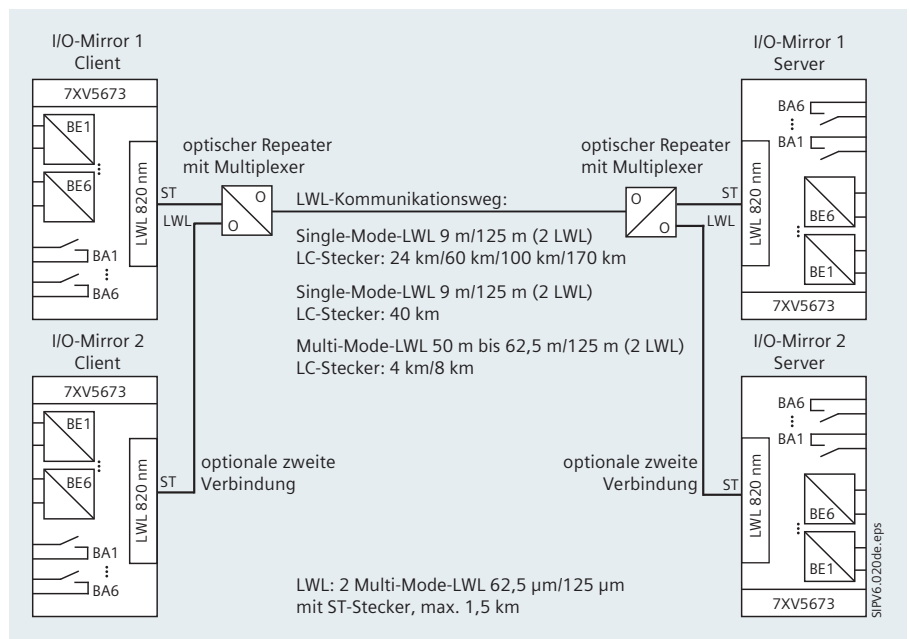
I/O-Mirror 1
Client

7XV5673

BE1

BE6

LWL 820 nm

BA1

BA6

optischer Repeater
mit Multiplexer

ST

LWL

O

O

LWL-Kommunikationsweg:

Single-Mode-LWL 9 m/125 m (2 LWL)
LC-Stecker: 24 km/60 km/100 km/170 km

Single-Mode-LWL 9 m/125 m (2 LWL)
LC-Stecker: 40 km

Multi-Mode-LWL 50 m bis 62,5 m/125 m (2 LWL)
LC-Stecker: 4 km/8 km

optischer Repeater
mit Multiplexer

O

O

ST

LWL

I/O-Mirror 1
Server

BA6

BA1

LWL 820 nm

BE6

BE1

7XV5673

I/O-Mirror 2
Client

7XV5673

BE1

BE6

LWL 820 nm

ST

optionale zweite
Verbindung

BA1

BA6

I/O-Mirror 2
Server

BA6

BA1

optionale zweite
Verbindung

ST

LWL 820 nm

BE6

BE1

7XV5673

LWL: 2 Multi-Mode-LWL 62,5 µm/125 µm
mit ST-Stecker, max. 1,5 km

SIPV6.020de.eps